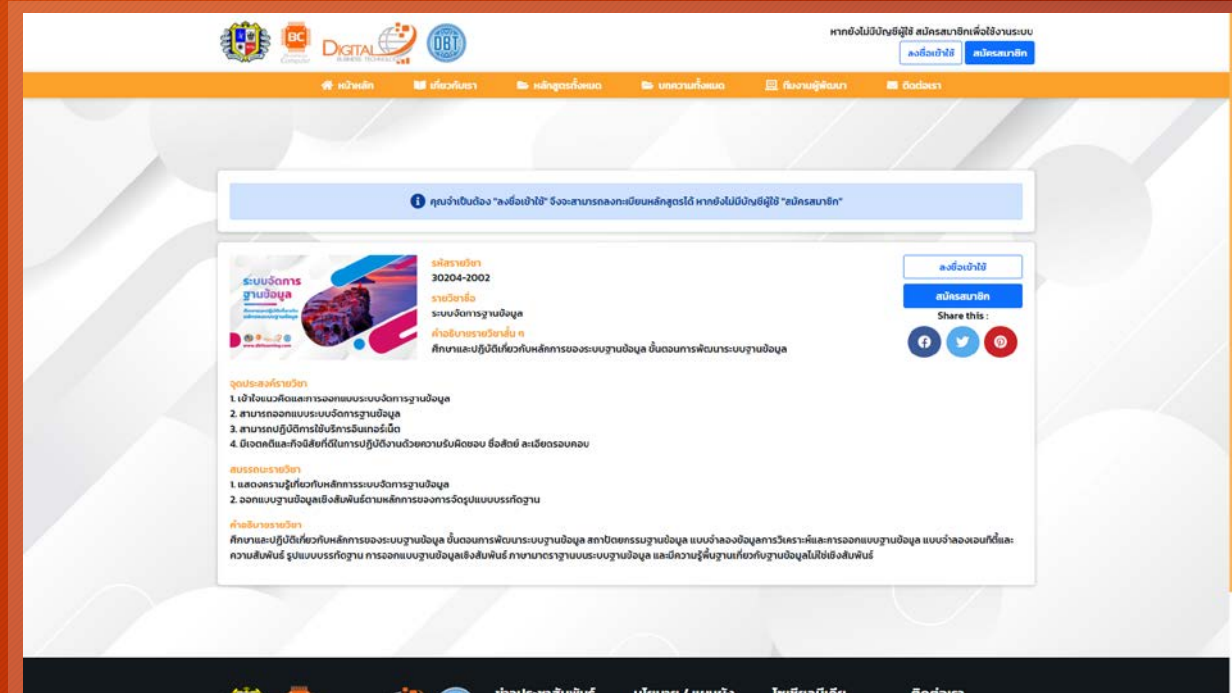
BC Digital DBT

หากยังไม่มีบัญชีผู้ใช้ สมัครสมาชิกเพื่อใช้งานระบบ

ลงชื่อเข้าใช้ สมัครสมาชิก

หน้าหลัก เกี่ยวกับเรา หลักสูตรทั้งหมด บทความทั้งหมด ทีมงานผู้พัฒนา ติดต่อเรา

คุณจำเป็นต้อง "ลงชื่อเข้าใช้" จึงจะสามารถลงทะเบียนหลักสูตรได้ หากยังไม่มีบัญชีผู้ใช้ "สมัครสมาชิก"

ระบบจัดการฐานข้อมูล

รหัสรายวิชา
30204-2002
รายวิชาชื่อ
ระบบจัดการฐานข้อมูล
คำอธิบายรายวิชาสั้น ๆ
ศึกษาและปฏิบัติเกี่ยวกับหลักการของระบบฐานข้อมูล ขั้นตอนการพัฒนาระบบฐานข้อมูล

ลงชื่อเข้าใช้
สมัครสมาชิก
Share this :

จุดประสงค์รายวิชา
1. เข้าใจแนวคิดและการออกแบบระบบจัดการฐานข้อมูล
2. สามารถออกแบบระบบจัดการฐานข้อมูล
3. สามารถปฏิบัติการใช้บริการอินเทอร์เน็ต
4. มีเจตคติและกิจนิสัยที่ดีในการปฏิบัติงานด้วยความรับผิดชอบ ซื่อสัตย์ ละเอียดรอบคอบ

สมรรถนะรายวิชา
1. แสดงความรู้เกี่ยวกับหลักการระบบจัดการฐานข้อมูล
2. ออกแบบฐานข้อมูลเชิงสัมพันธ์ตามหลักการของการจัดรูปแบบบรรทัดฐาน

คำอธิบายรายวิชา
ศึกษาและปฏิบัติเกี่ยวกับหลักการของระบบฐานข้อมูล ขั้นตอนการพัฒนาระบบฐานข้อมูล สถาปัตยกรรมฐานข้อมูล แบบจำลองข้อมูลการวิเคราะห์และการออกแบบฐานข้อมูล แบบจำลองเอนทิตี้และความสัมพันธ์ รูปแบบบรรทัดฐาน การออกแบบฐานข้อมูลเชิงสัมพันธ์ ภาษามาตรฐานบนระบบฐานข้อมูล และมีความรู้พื้นฐานเกี่ยวกับฐานข้อมูลไม่ใช่เชิงสัมพันธ์

ข่าวประชาสัมพันธ์ นโยบาย / แนวทาง โซเชียลมีเดีย ติดต่อเรา